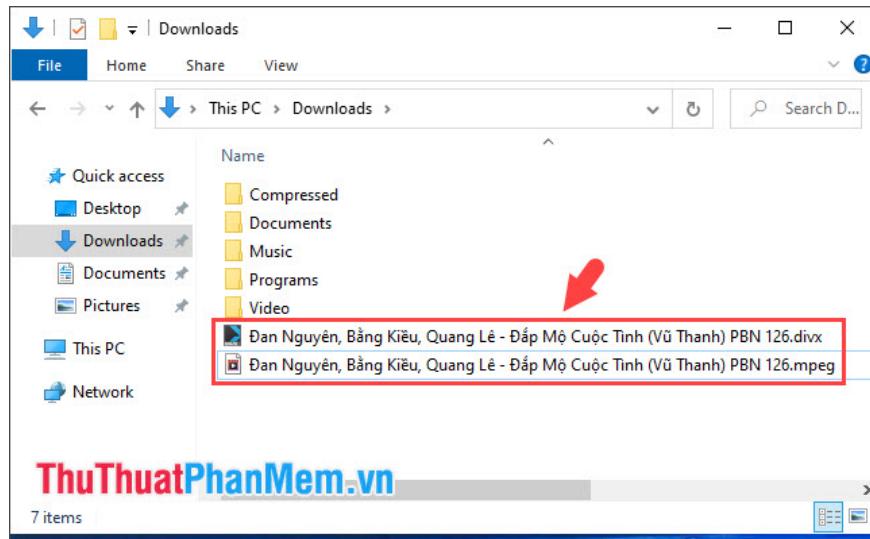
Downloads

File
Home
Share
View

This PC > Downloads >

Search D...

Name

Quick access
Desktop
Downloads
Documents
Pictures
This PC
Network

Compressed
Documents
Music
Programs
Video
Đan Nguyên, Bằng Kiều, Quang Lê - Đắp Mộ Cuộc Tình (Vũ Thanh) PBN 126.divx
Đan Nguyên, Bằng Kiều, Quang Lê - Đắp Mộ Cuộc Tình (Vũ Thanh) PBN 126.mpeg

ThuThuatPhanMem.vn

7 items